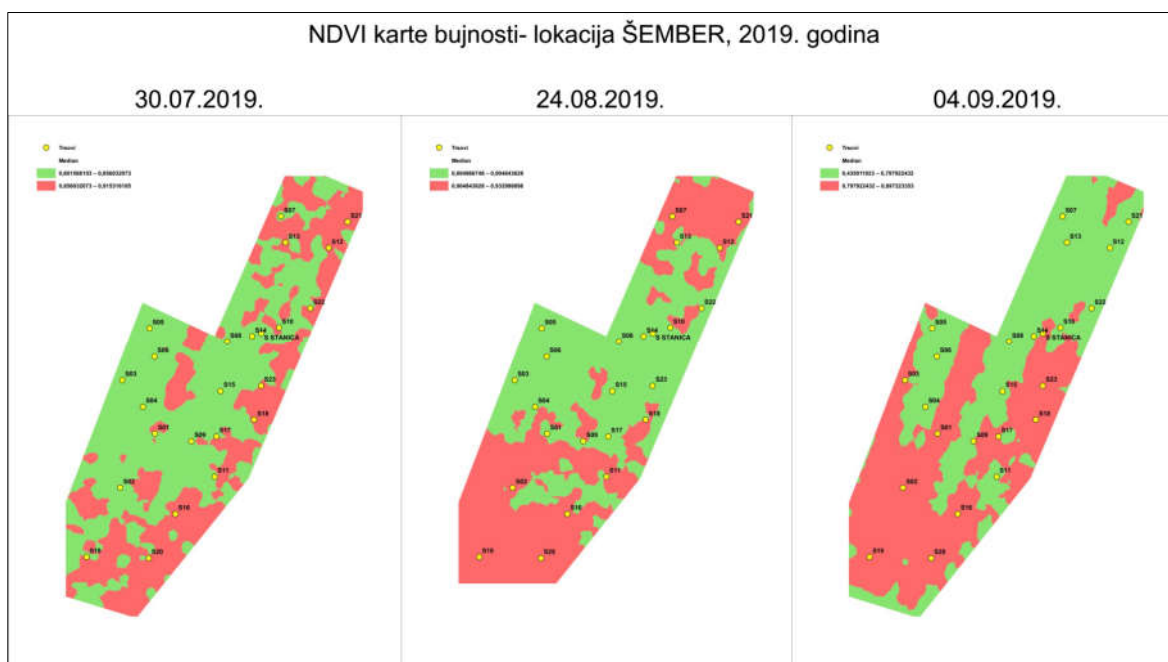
NDVI karte bujnosti- lokacija ŠEMBER, 2019. godina

30.07.2019.

Tracni
Median
0,881568193 – 0,898032973
0,898032973 – 0,915316165

S07 S21 S13 S12 S22 S05 S06 S08 S14 S18 S STANICA S03 S15 S23 S04 S19 S01 S09 S17 S11 S02 S16 S19 S20

24.08.2019.

Tracni
Median
0,864868746 – 0,904843028
0,904843028 – 0,932869856

S07 S21 S13 S12 S22 S05 S06 S08 S14 S18 S STANICA S03 S10 S23 S04 S19 S01 S09 S17 S11 S02 S16 S19 S20

04.09.2019.

Tracni
Median
0,435911923 – 0,797922432
0,797922432 – 0,897323393

S07 S21 S13 S12 S22 S05 S06 S08 S14 S18 S STANICA S05 S10 S23 S04 S19 S01 S09 S17 S11 S02 S16 S19 S20